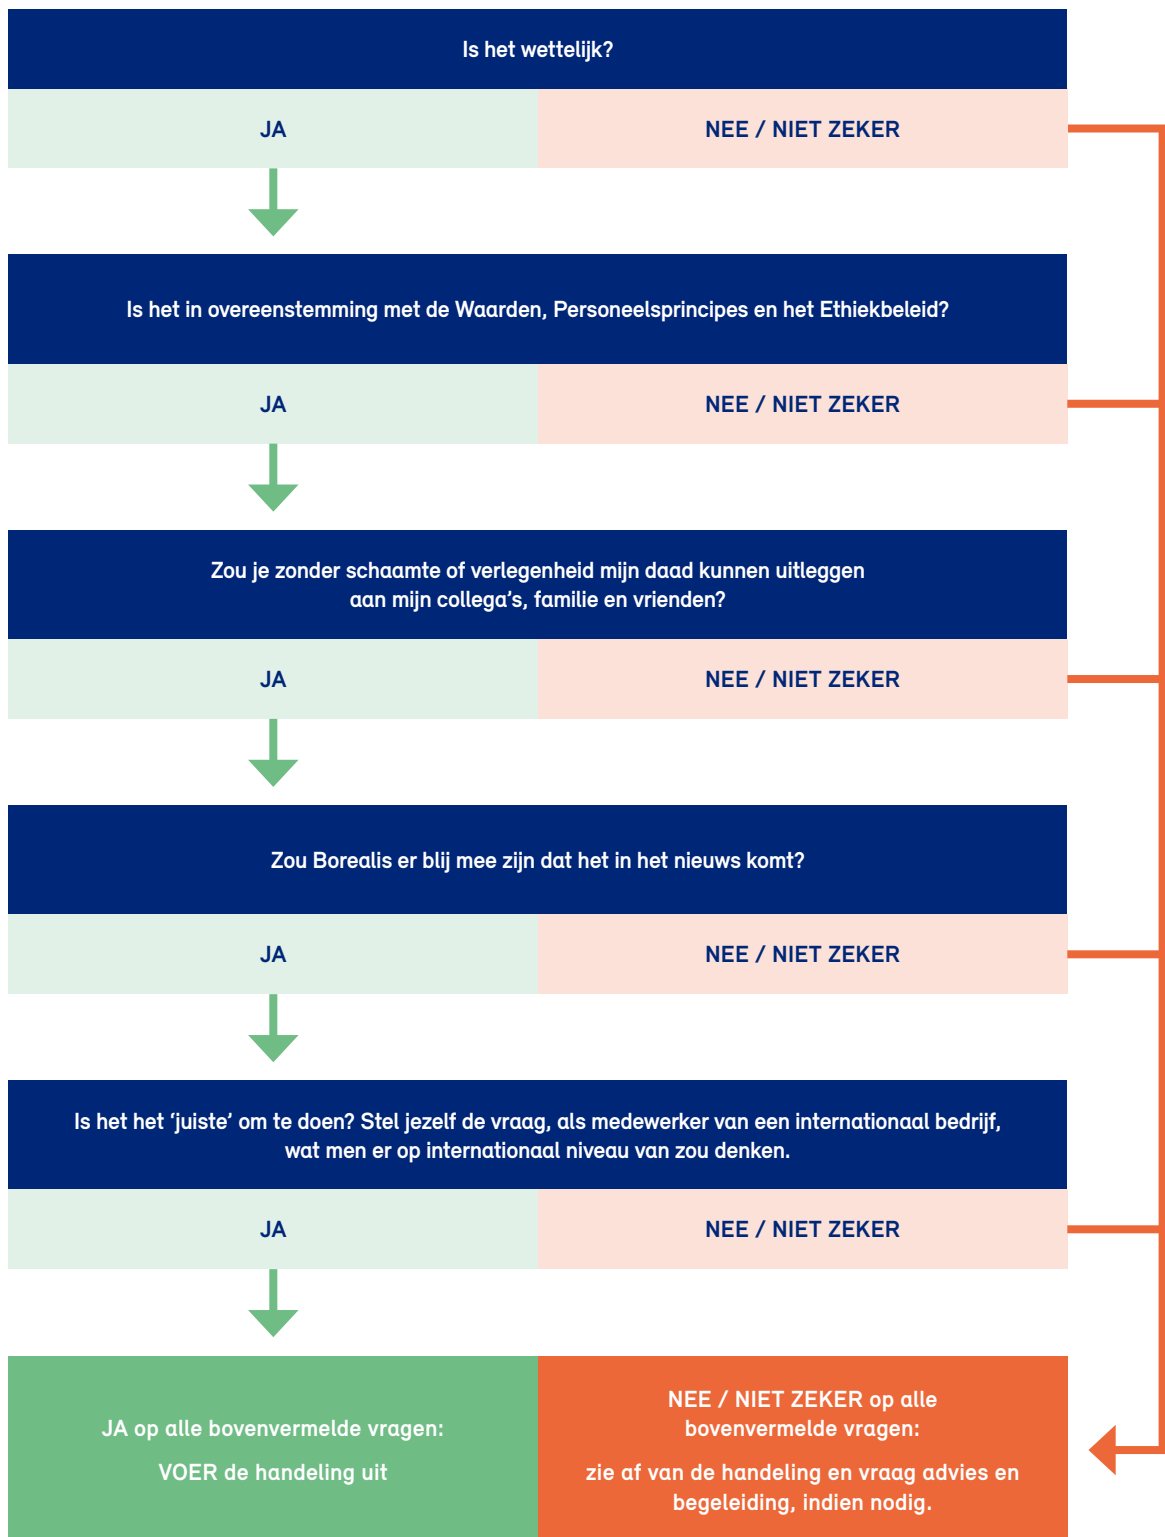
Is het wettelijk?

JA

NEE / NIET ZEKER

Is het in overeenstemming met de Waarden, Personeelsprincipes en het Ethiekbeleid?

JA

NEE / NIET ZEKER

Zou je zonder schaamte of verlegenheid mijn daad kunnen uitleggen aan mijn collega's, familie en vrienden?

JA

NEE / NIET ZEKER

Zou Borealis er blij mee zijn dat het in het nieuws komt?

JA

NEE / NIET ZEKER

Is het het 'juiste' om te doen? Stel jezelf de vraag, als medewerker van een internationaal bedrijf, wat men er op internationaal niveau van zou denken.

JA

NEE / NIET ZEKER

JA op alle bovenvermelde vragen:

VOER de handeling uit

NEE / NIET ZEKER op alle bovenvermelde vragen:

zie af van de handeling en vraag advies en begeleiding, indien nodig.